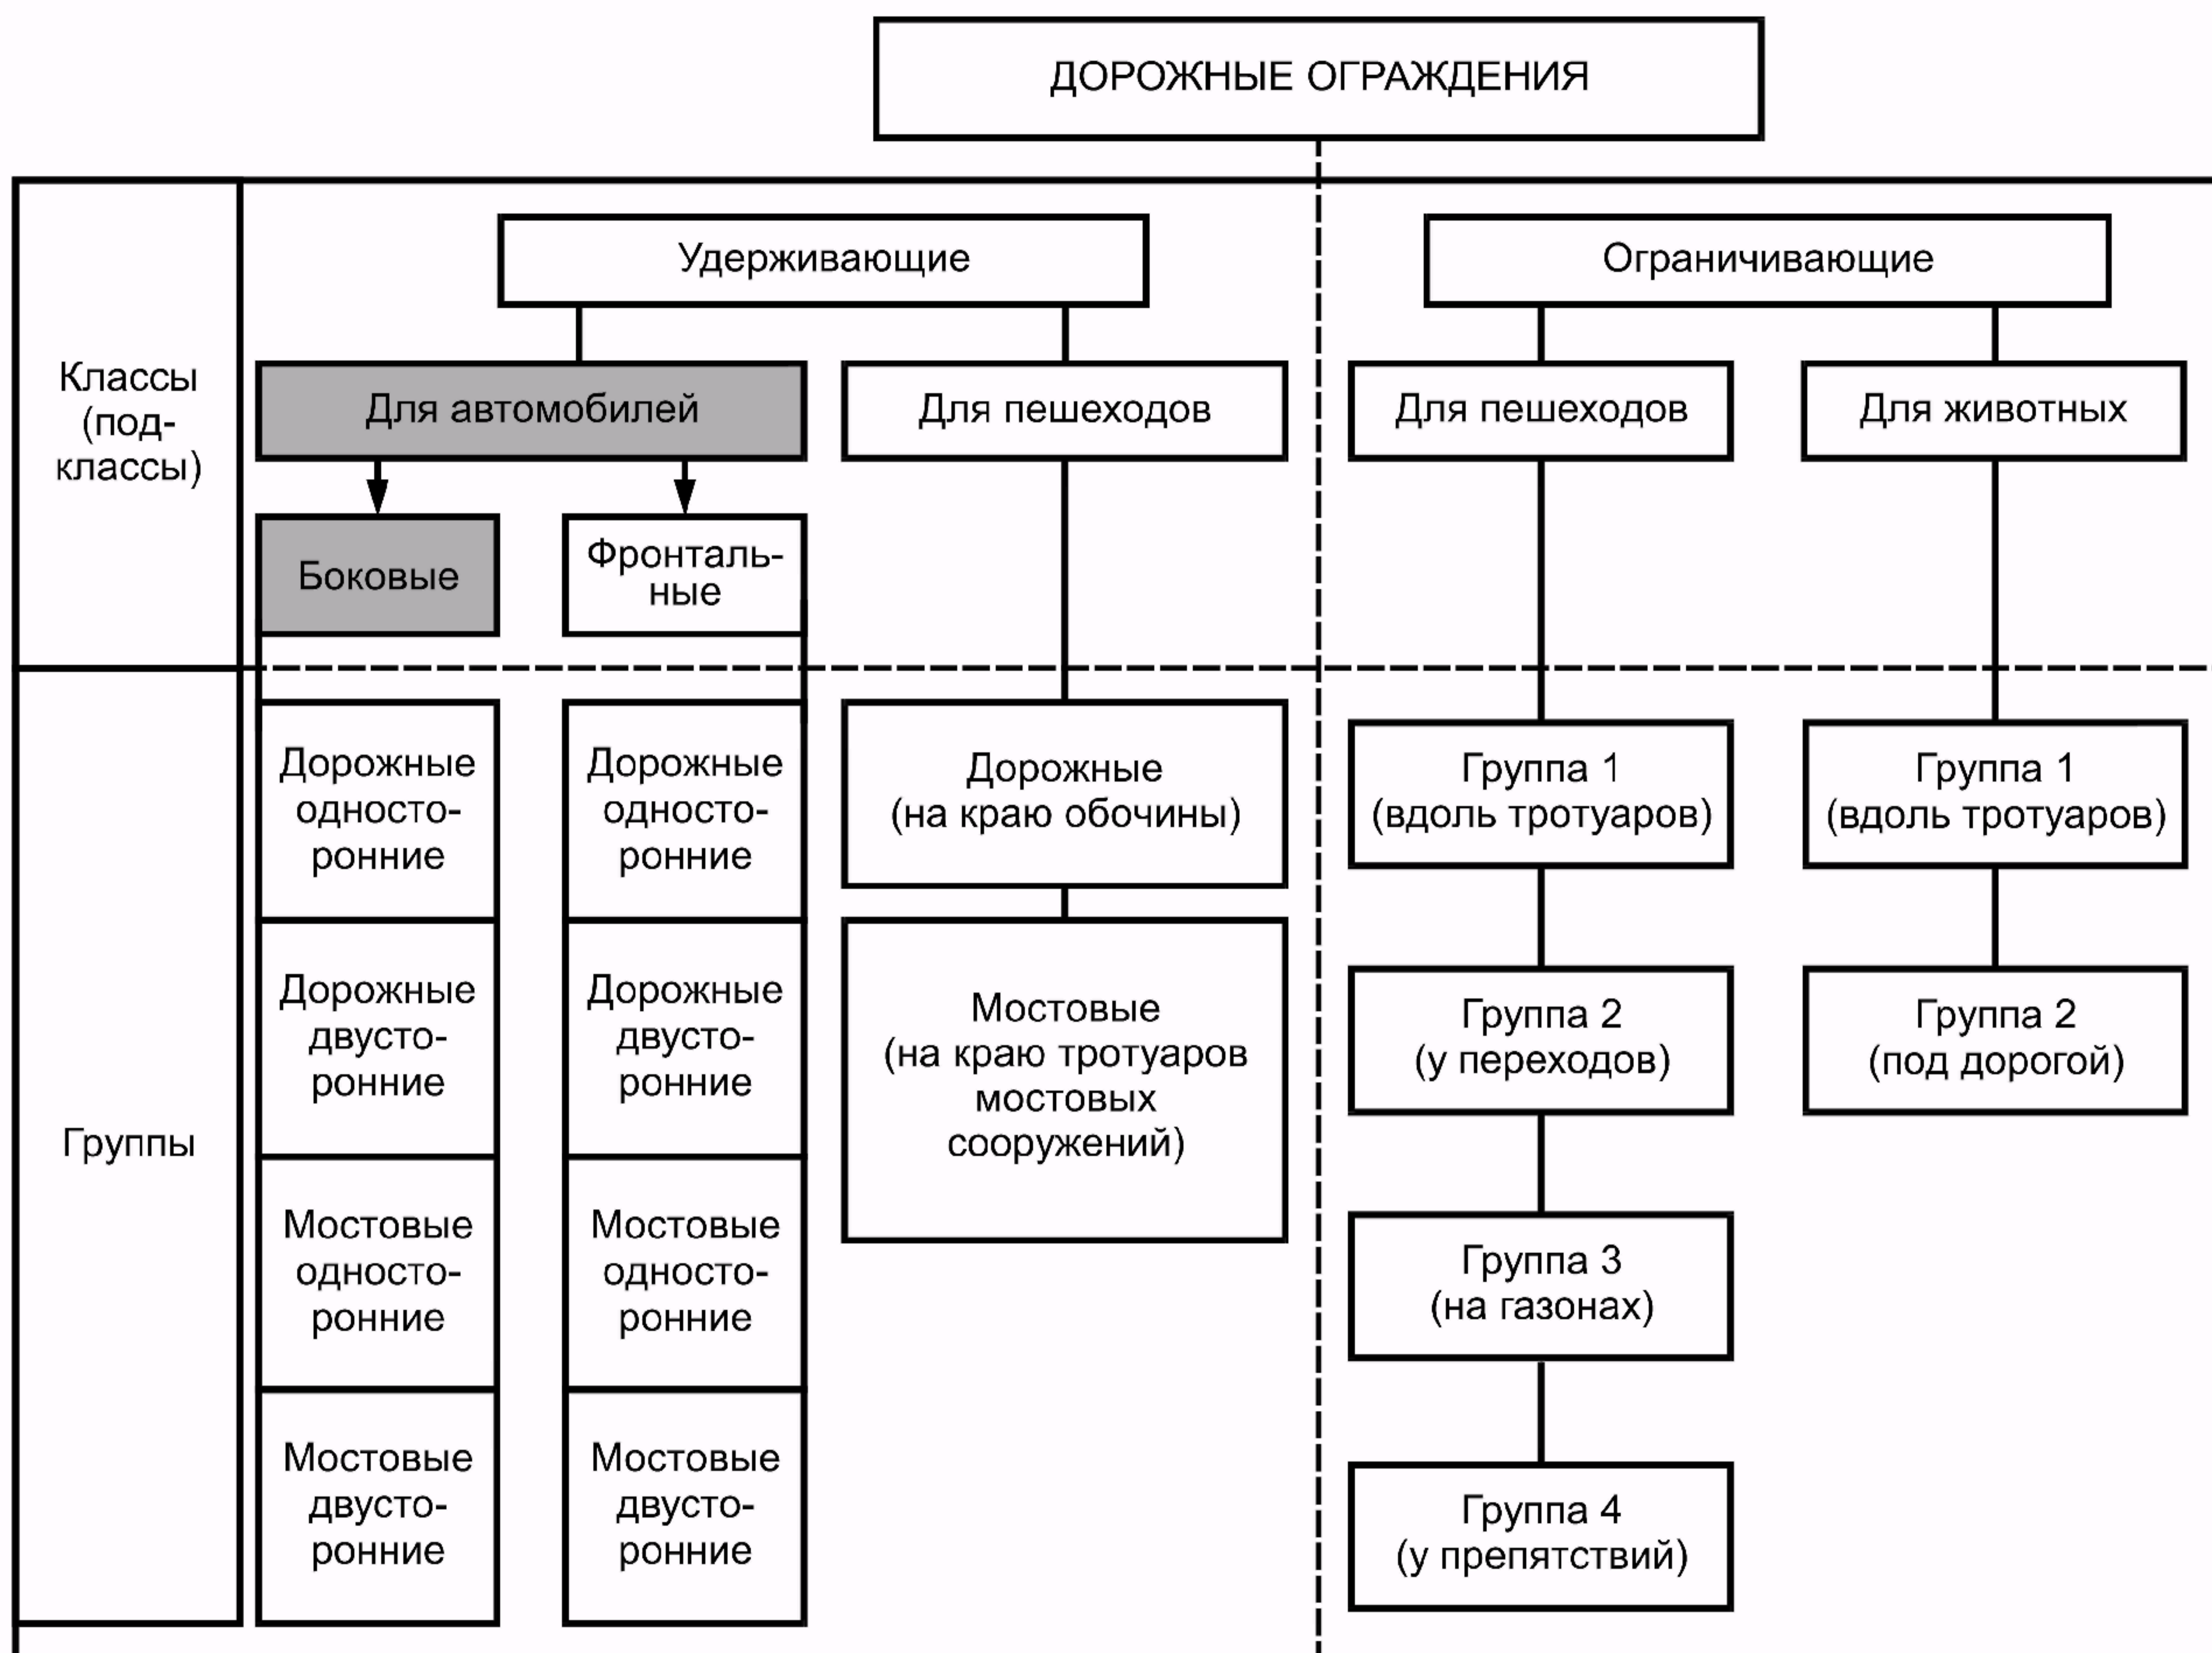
ДОРОЖНЫЕ ОГРАЖДЕНИЯ

Классы (подклассы)

Удерживающие

Ограничивающие

Для автомобилей

Для пешеходов

Для пешеходов

Для животных

Боковые

Фронтальные

Группы

Дорожные односторонние

Дорожные двусторонние

Мостовые односторонние

Мостовые двусторонние

Дорожные односторонние

Дорожные двусторонние

Мостовые односторонние

Мостовые двусторонние

Дорожные (на краю обочины)

Мостовые (на краю тротуаров мостовых сооружений)

Группа 1 (вдоль тротуаров)

Группа 2 (у переходов)

Группа 3 (на газонах)

Группа 4 (у препятствий)

Группа 1 (вдоль тротуаров)

Группа 2 (под дорогой)